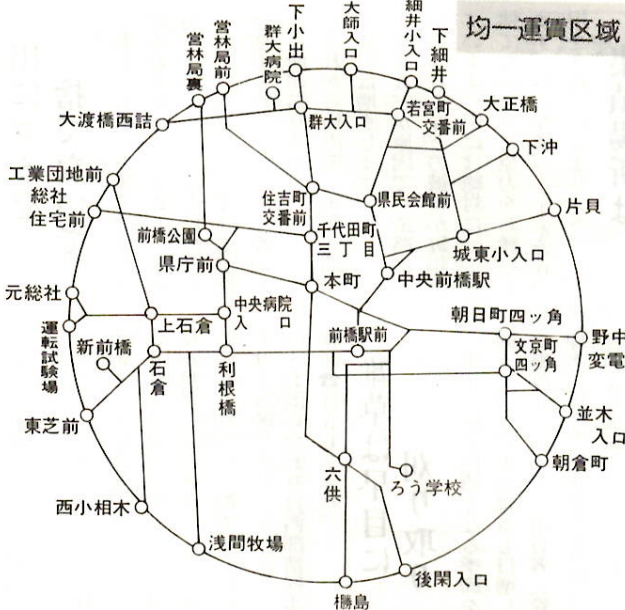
均一運賃区域

営林局裏
営林局前
群大病院
下小出
大師入口
細井小入口
下細井
大渡橋西詰
群大入口
若宮町交番前
大正橋
下沖
工業団地前
総社住宅前
住吉町交番前
県民会館前
片貝
前橋公園
千代田町三丁目
城東小入口
県庁前
本町
中央前橋駅
元総社
中央病院入口
朝日町四ッ角
運転試験場
上石倉
前橋駅前
野中変電
新前橋
石倉
利根橋
文京町四ッ角
並木入口
東芝前
朝倉町
六供
ろう学校
西小相木
浅間牧場
後閑入口
櫛島